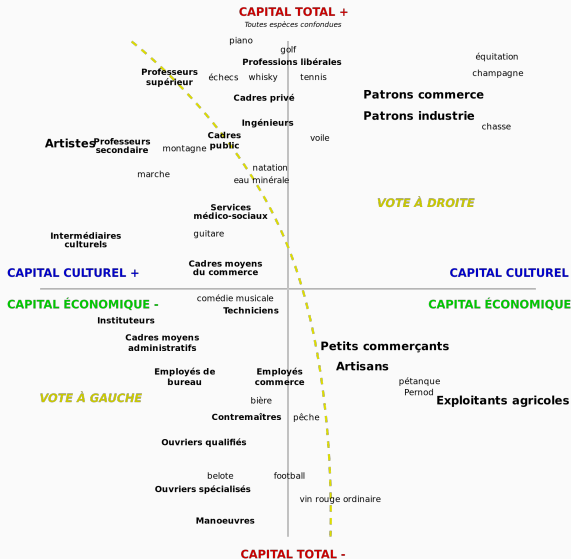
CAPITAL TOTAL +
Toutes espèces confondues

piano
golf
Professions libérales
équitation
champagne
Professeurs supérieur
échecs
whisky
tennis
Cadres privé
Patrons commerce
Patrons industrie
Ingénieurs
chasse
Artistes
Professeurs secondaire
montagne
Cadres public
voile
natation
marche
eau minérale
VOTE À DROITE
Services médico-sociaux
Intermédiaires culturels
guitare
Cadres moyens du commerce
CAPITAL CULTUREL +
CAPITAL CULTUREL -
CAPITAL ÉCONOMIQUE -
comédie musicale
CAPITAL ÉCONOMIQUE +
Techniciens
Instituteurs
Cadres moyens administratifs
Petits commerçants
Artisans
Employés de bureau
Employés commerce
pétanque
Pernod
VOTE À GAUCHE
bière
Exploitants agricoles
Contremaîtres
pêche
Ouvriers qualifiés
belote
football
Ouvriers spécialisés
vin rouge ordinaire
Manoeuvres

CAPITAL TOTAL -